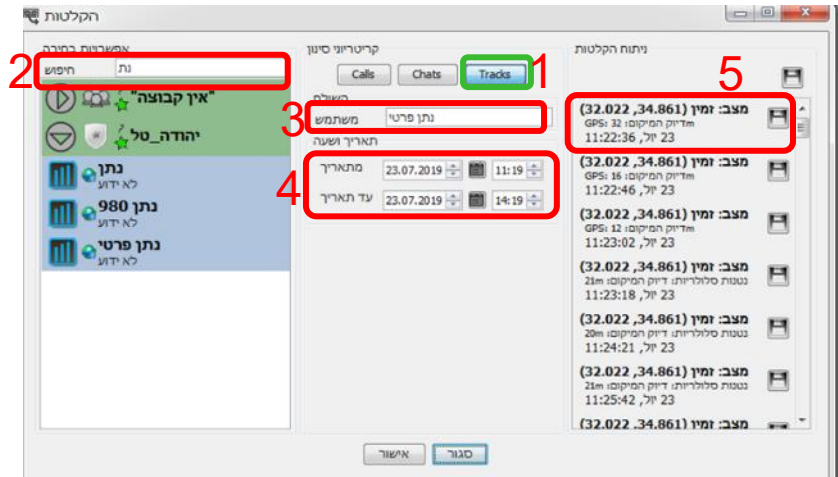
הקלטות

ניתוח הקלטות

5

מצב: זמין (32.022 ,34.861)
GPS: 32 מדיוק המיקום: m
23 יול, 11:22:36

מצב: זמין (32.022 ,34.861)
GPS: 16 מדיוק המיקום: m
23 יול, 11:22:46

מצב: זמין (32.022 ,34.861)
GPS: 12 מדיוק המיקום: m
23 יול, 11:23:02

מצב: זמין (32.022 ,34.861)
נטנות סלולריות: דיוק המיקום: 21m
23 יול, 11:23:18

מצב: זמין (32.022 ,34.861)
נטנות סלולריות: דיוק המיקום: 20m
23 יול, 11:24:21

מצב: זמין (32.022 ,34.861)
נטנות סלולריות: דיוק המיקום: 21m
23 יול, 11:25:42

מצב: זמין (32.022 ,34.861)

קריטריוני סינון

Calls Chats Tracks 1

שאילתה

3 משתמש נתן פרטי

תאריך ושעה

4 מתאריך 23.07.2019 11:19
עד תאריך 23.07.2019 14:19

אפשרויות בחירה

2 חיפוש נת

"אין קבוצה"

יהודה_טל

נתן
לא ידוע

נתן 980
לא ידוע

נתן פרטי
לא ידוע

אישור סגור